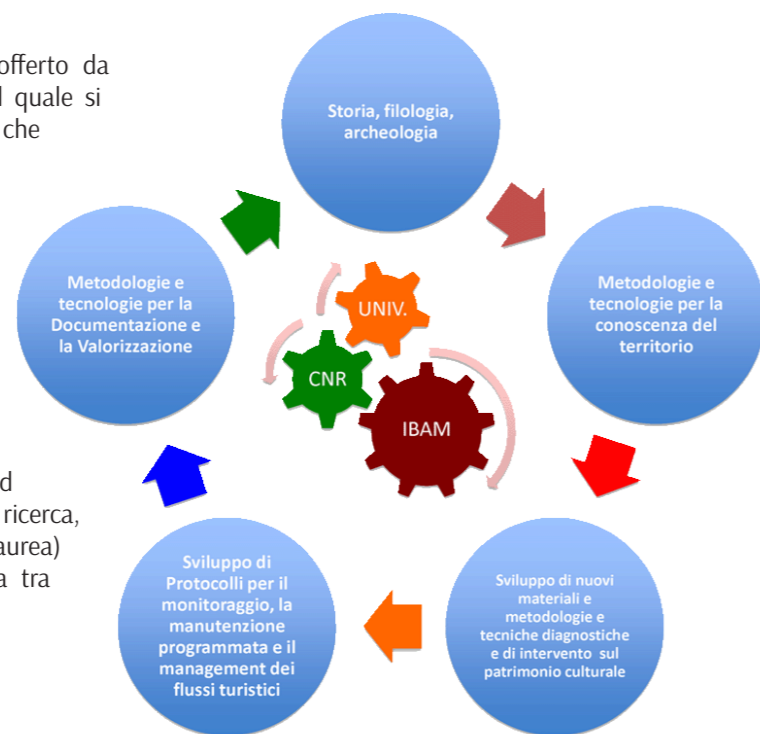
offerto da
l quale si
che

Storia, filologia, archeologia

Metodologie e tecnologie per la conoscenza del territorio

Sviluppo di nuovi materiali e metodologie e tecniche diagnostiche e di intervento sul patrimonio culturale

Sviluppo di Protocolli per il monitoraggio, la manutenzione programmata e il management dei flussi turistici

Metodologie e tecnologie per la Documentazione e la Valorizzazione

UNIV.

CNR

IBAM

d
ricerca,
aurea)
a tra